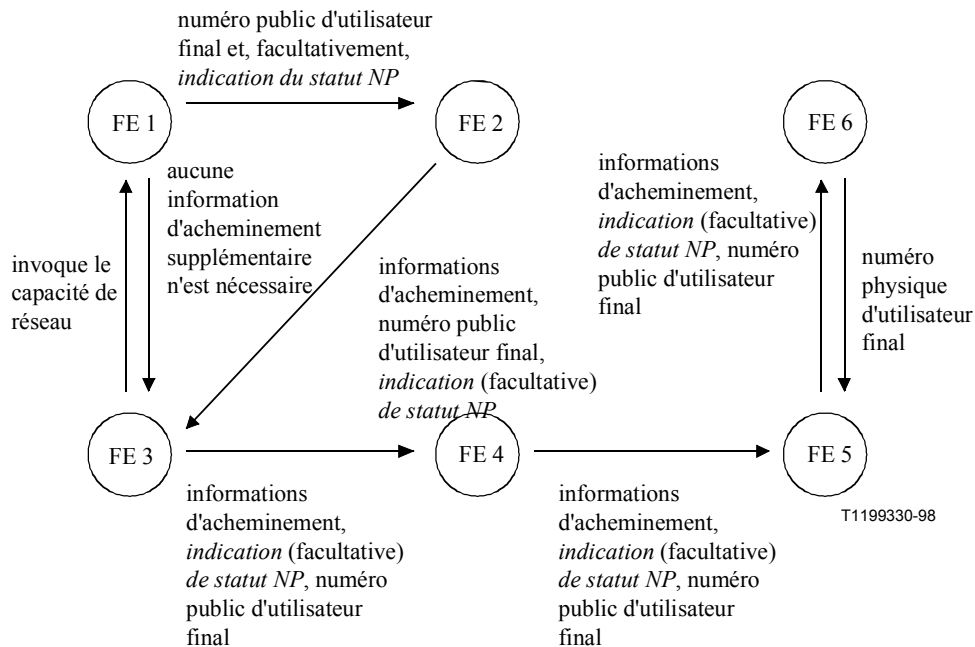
numéro public d'utilisateur final et, facultativement, *indication du statut NP*

FE 1

FE 2

FE 6

aucune information d'acheminement supplémentaire n'est nécessaire

invoque le capacité de réseau

informations d'acheminement, *indication* (facultative) *de statut NP*, numéro public d'utilisateur final

numéro physique d'utilisateur final

informations d'acheminement, numéro public d'utilisateur final, *indication* (facultative) *de statut NP*

FE 3

FE 4

FE 5

informations d'acheminement, *indication* (facultative) *de statut NP*, numéro public d'utilisateur final

informations d'acheminement, *indication* (facultative) *de statut NP*, numéro public d'utilisateur final

T1199330-98